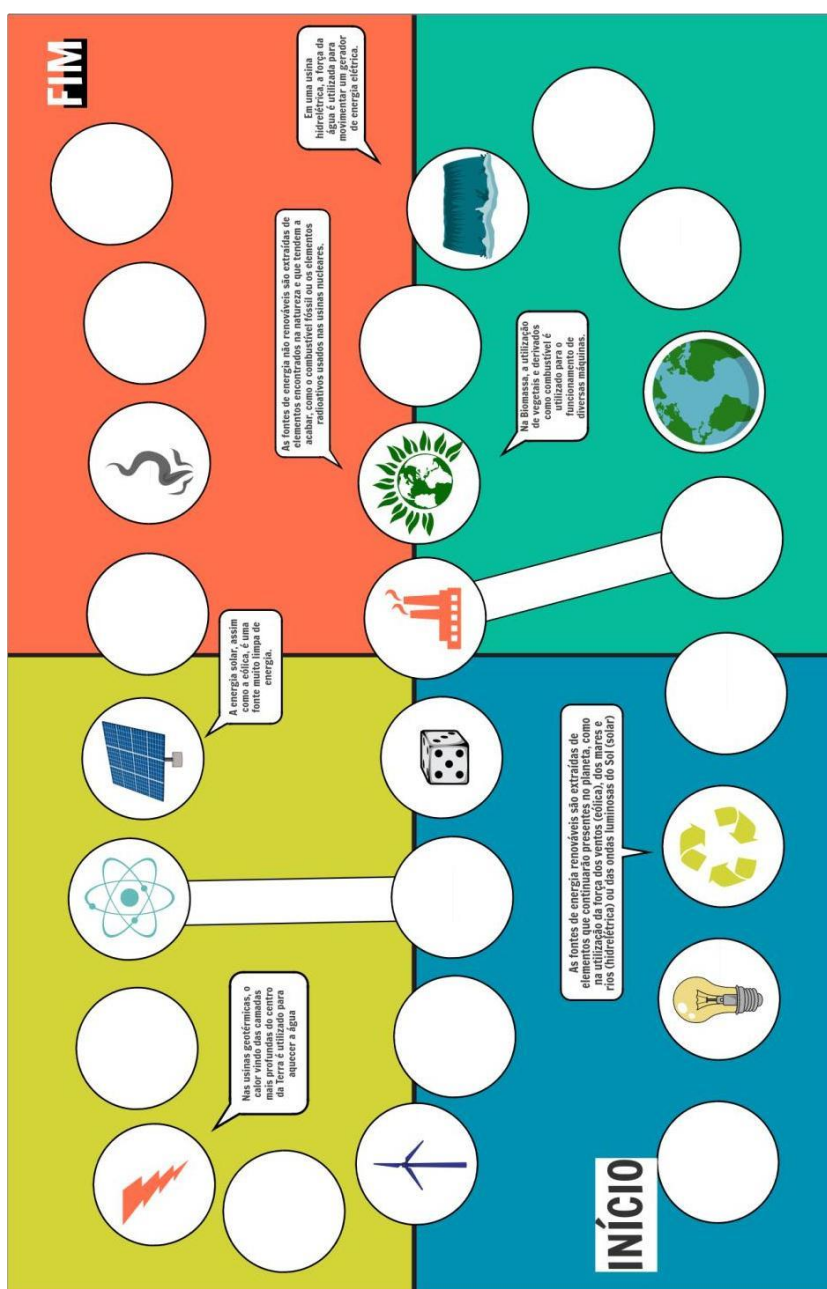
FIM

Em uma usina hidrelétrica, a força da água é utilizada para movimentar um gerador de energia elétrica.

As fontes de energia não renováveis são extraídas de elementos encontrados na natureza e que tendem a acabar, como o combustível fóssil ou os elementos radioativos usados nas usinas nucleares.

Na Biomassa, a utilização de vegetais e derivados como combustível é utilizado para o funcionamento de diversas máquinas.

A energia solar, assim como a eólica, é uma fonte muito limpa de energia.

As fontes de energia renováveis são extraídas de elementos que continuarão presentes no planeta, como na utilização da força dos ventos (eólica), dos mares e rios (hidrelétrica) ou das ondas luminosas do Sol (solar)

Nas usinas geotérmicas, o calor vindo das camadas mais profundas do centro da Terra é utilizado para aquecer a água

INÍCIO